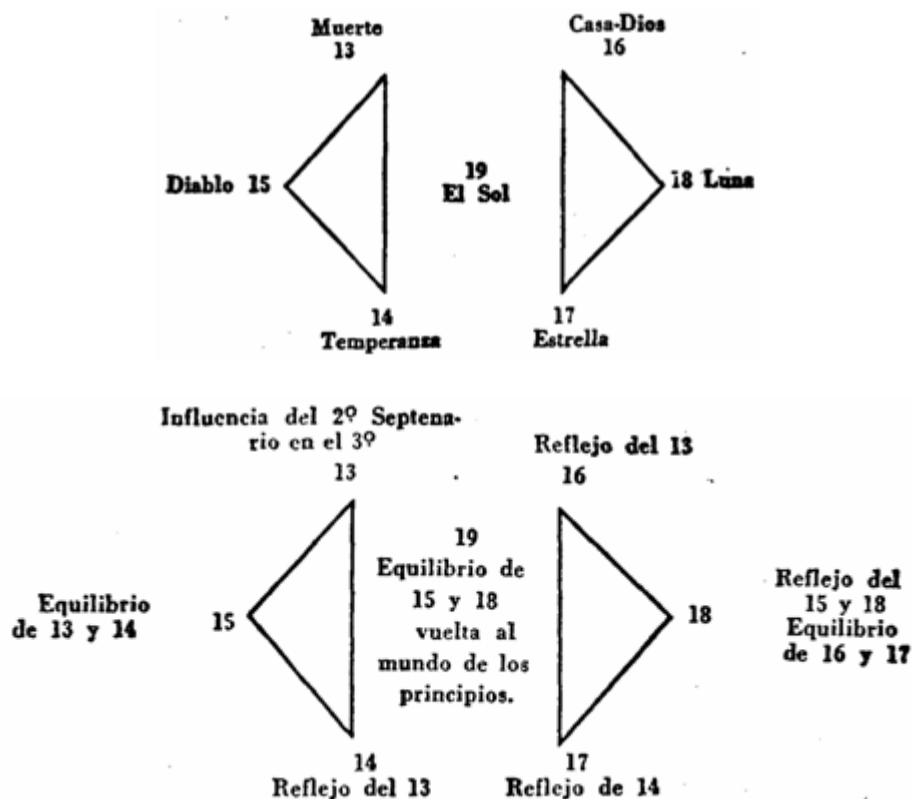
Muerte
13

Casa-Dios
16

Diablo 15

19
El Sol

18 Luna

14
Temperanza

17
Estrella

Influencia del 2º Septenario en el 3º
13

Reflejo del 13
16

Equilibrio de 13 y 14

15

19
Equilibrio de 15 y 18 vuelta al mundo de los principios.

18

Reflejo del 15 y 18 Equilibrio de 16 y 17

14
Reflejo del 13

17
Reflejo de 14